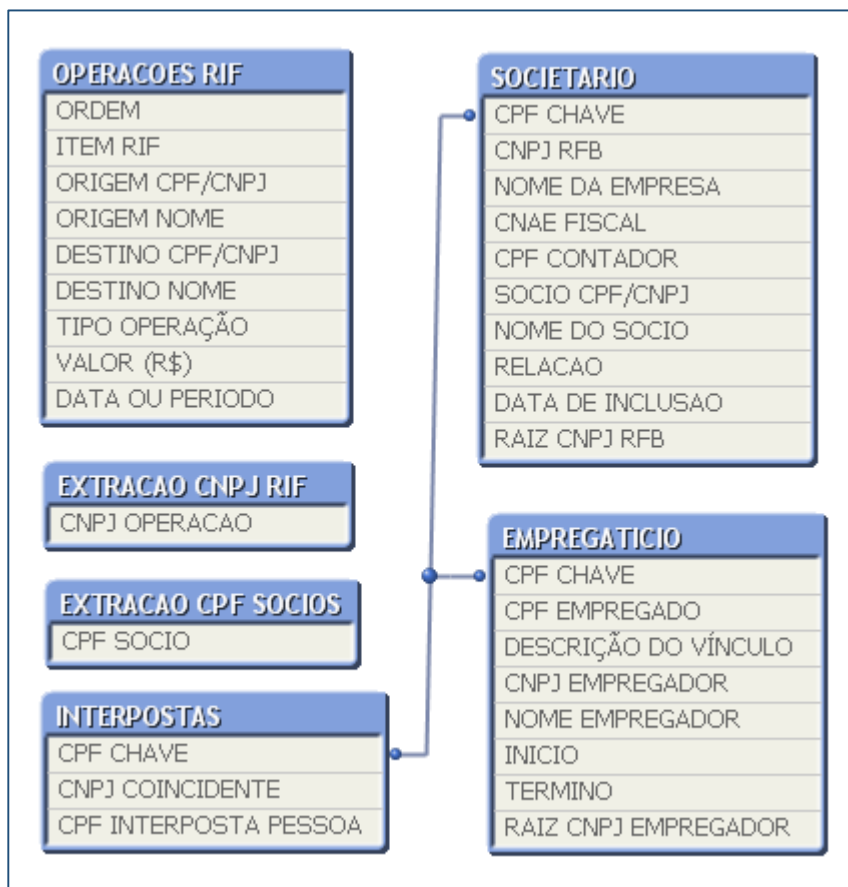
OPERACOES RIF
ORDEM
ITEM RIF
ORIGEM CPF/CNPJ
ORIGEM NOME
DESTINO CPF/CNPJ
DESTINO NOME
TIPO OPERAÇÃO
VALOR (R$)
DATA OU PERIODO

EXTRACAO CNPJ RIF
CNPJ OPERACAO

EXTRACAO CPF SOCIOS
CPF SOCIO

INTERPOSTAS
CPF CHAVE
CNPJ COINCIDENTE
CPF INTERPOSTA PESSOA

SOCIETARIO
CPF CHAVE
CNPJ RFB
NOME DA EMPRESA
CNAE FISCAL
CPF CONTADOR
SOCIO CPF/CNPJ
NOME DO SOCIO
RELACAO
DATA DE INCLUSAO
RAIZ CNPJ RFB

EMPREGATICIO
CPF CHAVE
CPF EMPREGADO
DESCRIÇÃO DO VÍNCULO
CNPJ EMPREGADOR
NOME EMPREGADOR
INICIO
TERMINO
RAIZ CNPJ EMPREGADOR